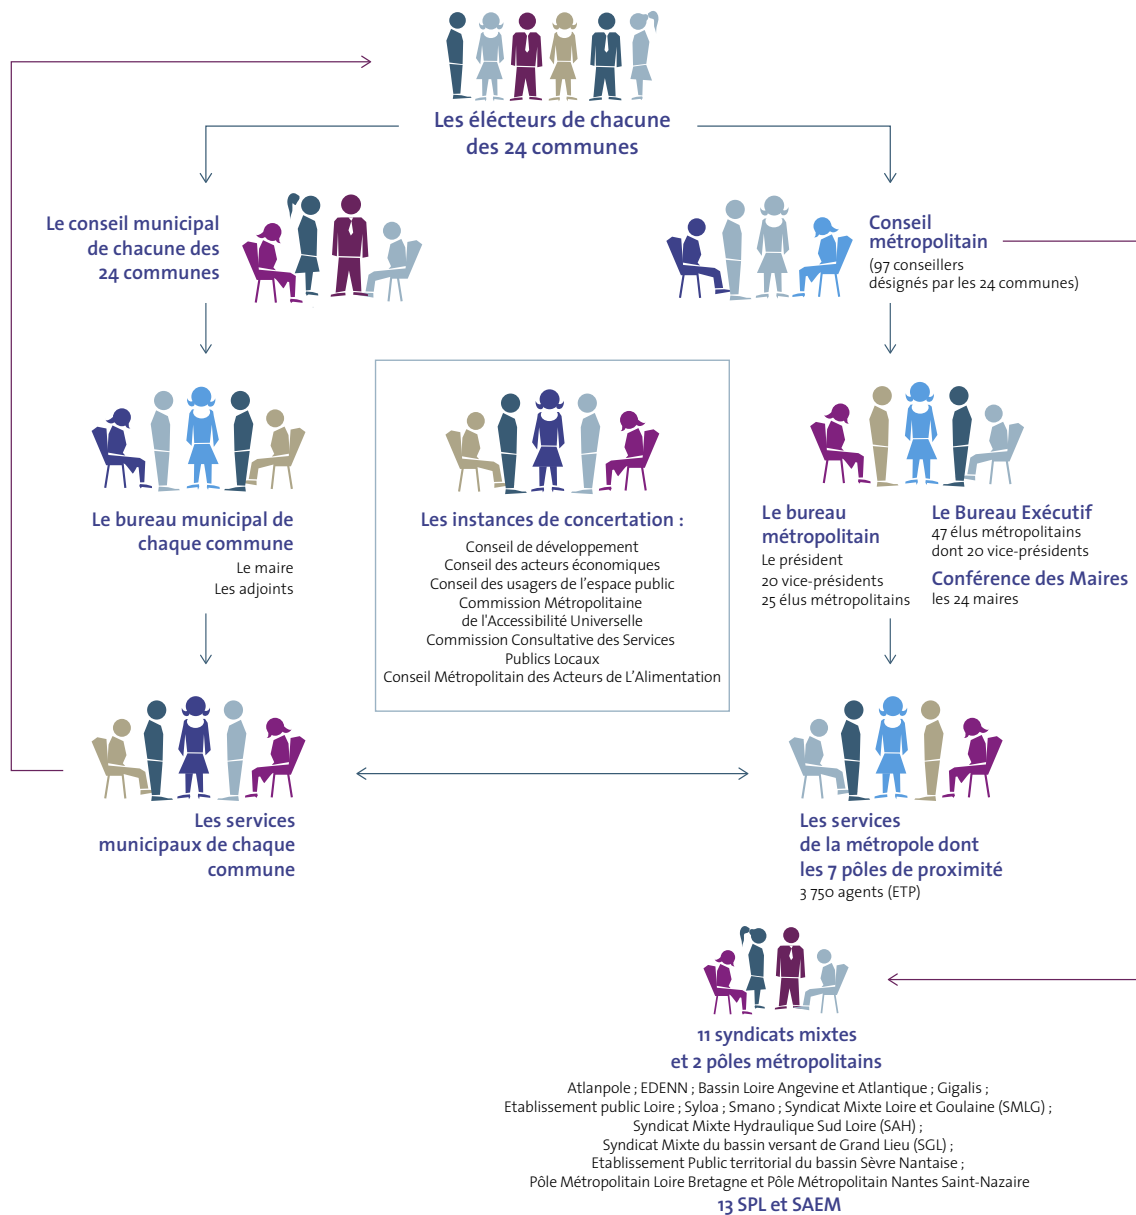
Les électeurs de chacune des 24 communes

Le conseil municipal de chacune des 24 communes

Conseil métropolitain
(97 conseillers désignés par les 24 communes)

Le bureau municipal de chaque commune
Le maire
Les adjoints

Les instances de concertation :
Conseil de développement
Conseil des acteurs économiques
Conseil des usagers de l'espace public
Commission Métropolitaine de l'Accessibilité Universelle
Commission Consultative des Services Publics Locaux
Conseil Métropolitain des Acteurs de L'Alimentation

Le bureau métropolitain
Le président
20 vice-présidents
25 élus métropolitains

Le Bureau Exécutif
47 élus métropolitains dont 20 vice-présidents

Conférence des Maires
les 24 maires

Les services municipaux de chaque commune

Les services de la métropole dont les 7 pôles de proximité
3 750 agents (ETP)

11 syndicats mixtes et 2 pôles métropolitains
Atlanpole ; EDENN ; Bassin Loire Angevine et Atlantique ; Gigalis ; Etablissement public Loire ; Syloa ; Smano ; Syndicat Mixte Loire et Goulaine (SMLG) ; Syndicat Mixte Hydraulique Sud Loire (SAH) ; Syndicat Mixte du bassin versant de Grand Lieu (SGL) ; Etablissement Public territorial du bassin Sèvre Nantaise ; Pôle Métropolitain Loire Bretagne et Pôle Métropolitain Nantes Saint-Nazaire
13 SPL et SAEM